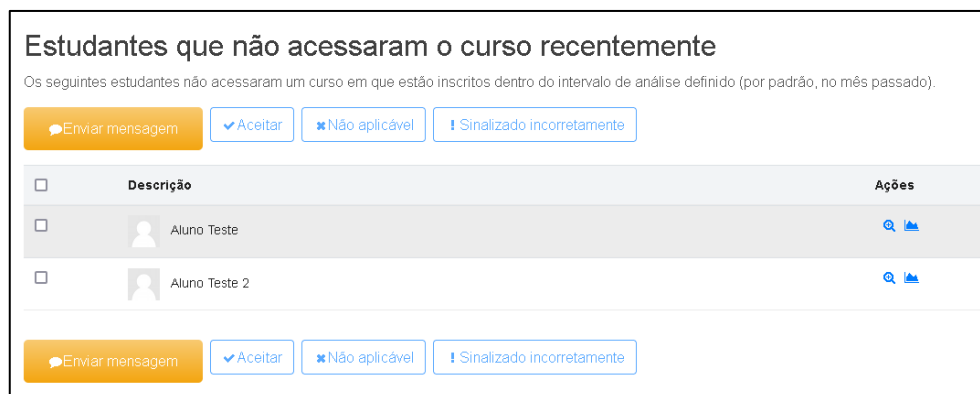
Estudantes que não acessaram o curso recentemente

Os seguintes estudantes não acessaram um curso em que estão inscritos dentro do intervalo de análise definido (por padrão, no mês passado).

Enviar mensagem | Aceitar | Não aplicável | Sinalizado incorretamente

| | Descrição | Ações |
|---|---|---|
| | Aluno Teste | |
| | Aluno Teste 2 | |

Enviar mensagem | Aceitar | Não aplicável | Sinalizado incorretamente